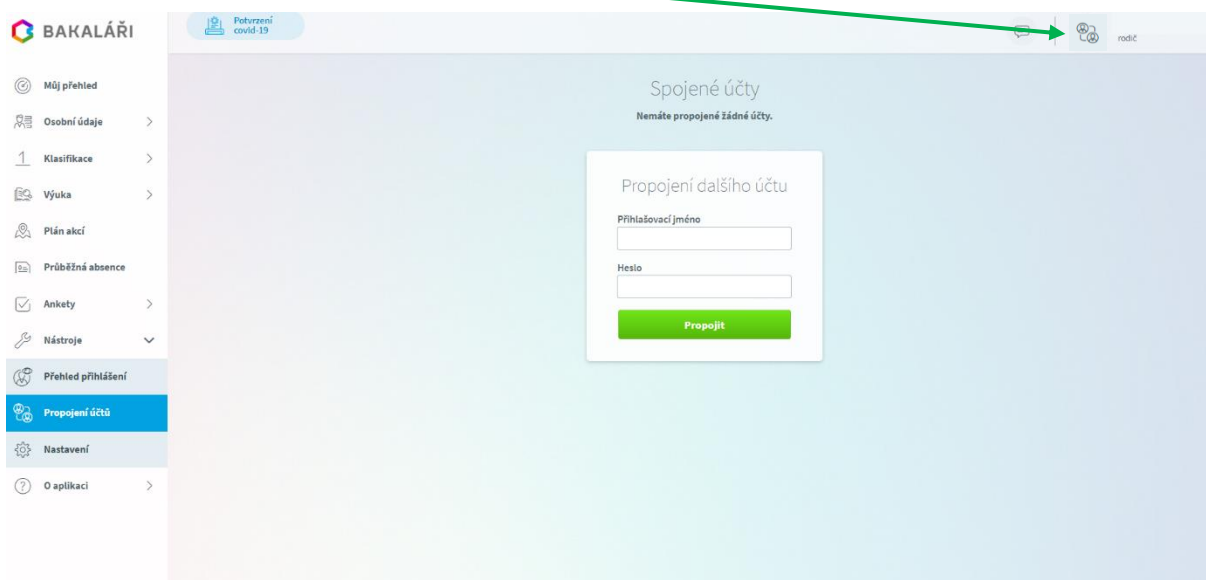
BAKALÁŘI

Potvrzení covid-19

rodič

Můj přehled
Osobní údaje
Klasifikace
Výuka
Plán akcí
Průběžná absence
Ankety
Nástroje
Přehled přihlášení
Propojení účtů
Nastavení
O aplikaci

Spojené účty
Nemáte propojené žádné účty.

Propojení dalšího účtu
Přihlašovací jméno
Heslo
Propojit